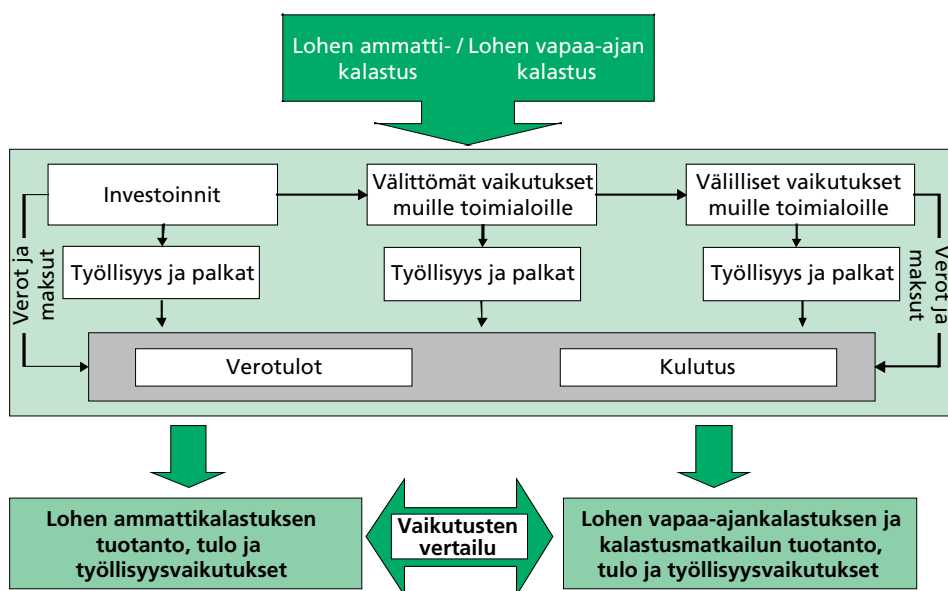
Lohen ammatti- / Lohen vapaa-ajan kalastus kalastus

Investoinnit

Välittömät vaikutukset muille toimialoille

Välilliset vaikutukset muille toimialoille

Työllisyys ja palkat

Työllisyys ja palkat

Työllisyys ja palkat

Verot ja maksut

Verot ja maksut

Verotulot

Kulutus

Lohen ammattikalastuksen tuotanto, tulo ja työllisyysvaikutukset

Vaikutusten vertailu

Lohen vapaa-ajankalastuksen ja kalastusmatkailun tuotanto, tulo ja työllisyysvaikutukset